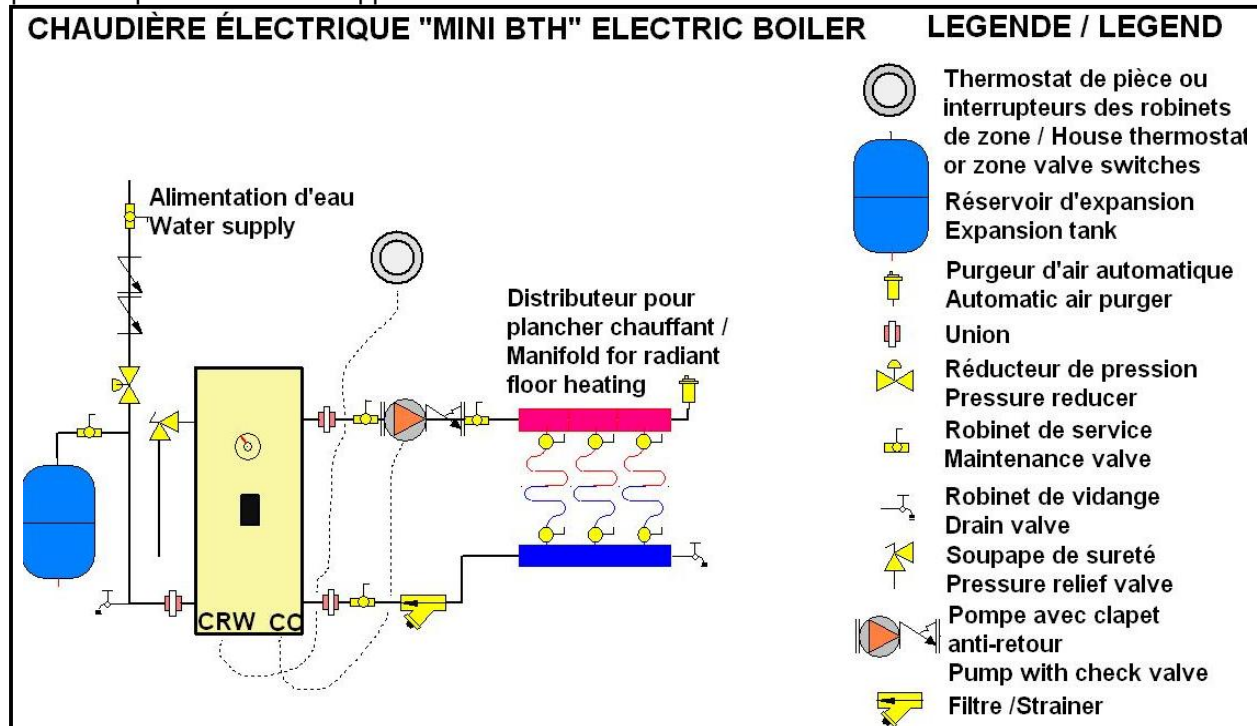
CHAUDIÈRE ÉLECTRIQUE "MINI BTH" ELECTRIC BOILER

Alimentation d'eau
Water supply

Distributeur pour plancher chauffant / Manifold for radiant floor heating

CRW CC

LEGENDE / LEGEND

Thermostat de pièce ou interrupteurs des robinets de zone / House thermostat or zone valve switches

Réservoir d'expansion
Expansion tank

Purgeur d'air automatique
Automatic air purger

Union

Réducteur de pression
Pressure reducer

Robinet de service
Maintenance valve

Robinet de vidange
Drain valve

Soupape de sureté
Pressure relief valve

Pompe avec clapet anti-retour
Pump with check valve

Filtre /Strainer